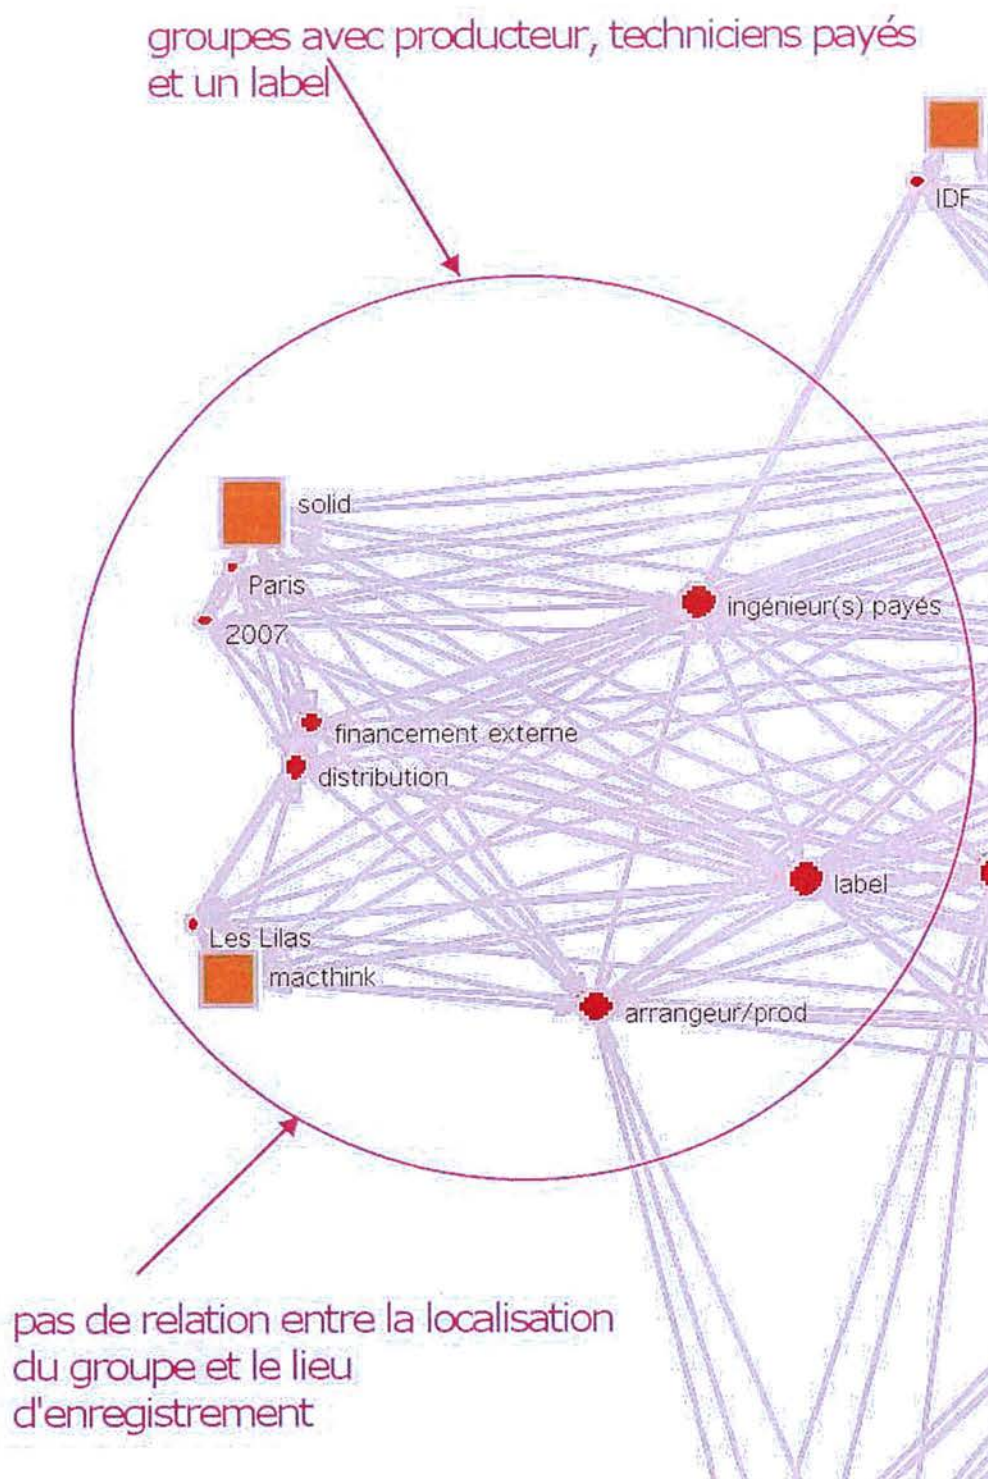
groupes avec producteur, techniciens payés et un label

IDF

solid

Paris

2007

ingénieur(s) payés

financement externe

distribution

label

Les Lilas

macthink

arrangeur/prod

pas de relation entre la localisation du groupe et le lieu d'enregistrement